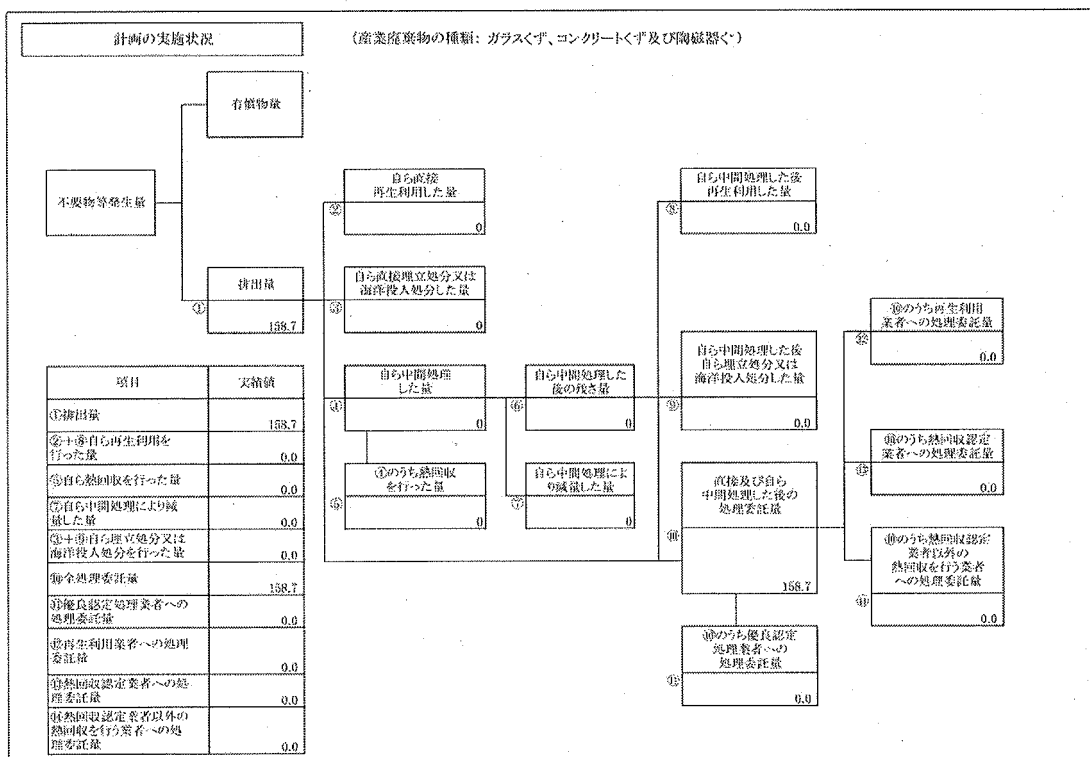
計画の実施状況

（産業廃棄物の種類：ガラスくず、コンクリートくず及び陶磁器くず）

有償物量

不要物等発生量

排出量
①
158.7

自ら直接再生利用した量
②
0

自ら直接埋立処分又は海洋投入処分した量
③
0

自ら中間処理した量
④
0

④のうち熱回収を行った量
⑤
0

自ら中間処理した後の残さ量
⑥
0

自ら中間処理により減量した量
⑦
0

自ら中間処理した後再生利用した量
⑧
0.0

自ら中間処理した後自ら埋立処分又は海洋投入処分した量
⑨
0.0

直接及び自ら中間処理した後の処理委託量
⑩
158.7

⑩のうち優良認定処理業者への処理委託量
⑪
0.0

⑩のうち再生利用業者への処理委託量
⑫
0.0

⑩のうち熱回収認定業者への処理委託量
⑬
0.0

⑩のうち熱回収認定業者以外の熱回収を行う業者への処理委託量
⑭
0.0

| 項目 | 実績値 |
|---|---|
| ①排出量 | 158.7 |
| ②＋⑧自ら再生利用を行った量 | 0.0 |
| ⑤自ら熱回収を行った量 | 0.0 |
| ⑦自ら中間処理により減量した量 | 0.0 |
| ③＋⑨自ら埋立処分又は海洋投入処分を行った量 | 0.0 |
| ⑩全処理委託量 | 158.7 |
| ⑪優良認定処理業者への処理委託量 | 0.0 |
| ⑫再生利用業者への処理委託量 | 0.0 |
| ⑬熱回収認定業者への処理委託量 | 0.0 |
| ⑭熱回収認定業者以外の熱回収を行う業者への処理委託量 | 0.0 |